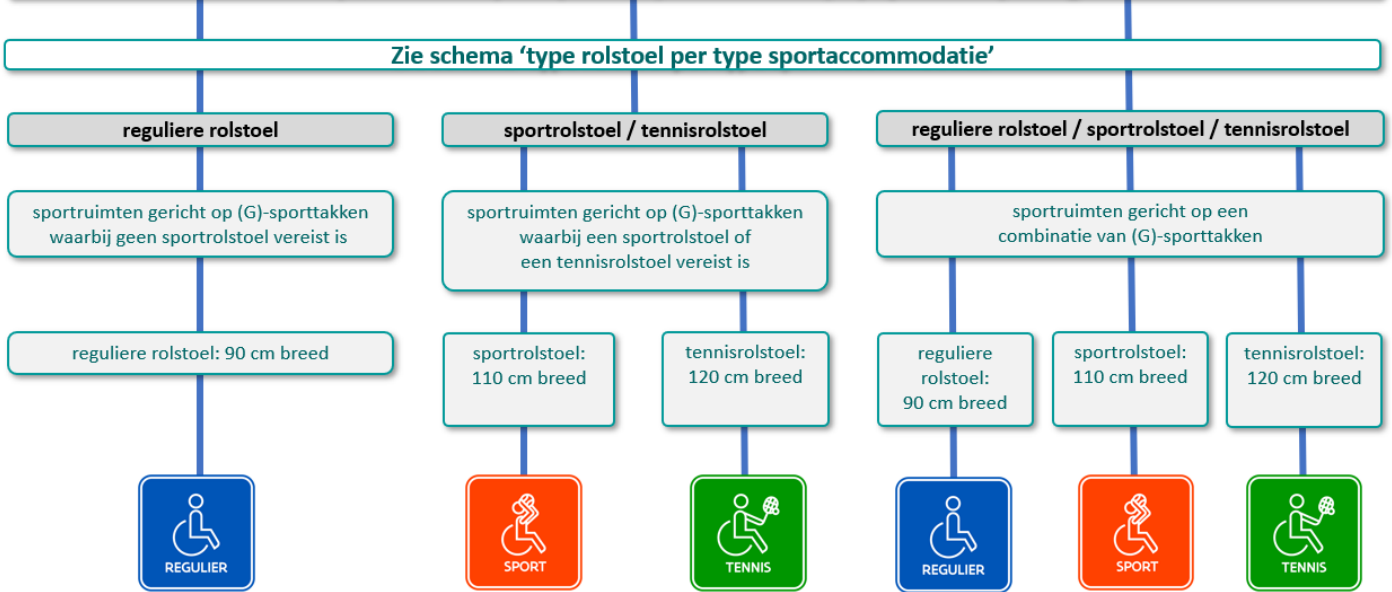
Zie schema ‘type rolstoel per type sportaccommodatie’

reguliere rolstoel

sportruimten gericht op (G)-sporttakken waarbij geen sportrolstoel vereist is

reguliere rolstoel: 90 cm breed

REGULIER

sportrolstoel / tennisrolstoel

sportruimten gericht op (G)-sporttakken waarbij een sportrolstoel of een tennisrolstoel vereist is

sportrolstoel: 110 cm breed

tennisrolstoel: 120 cm breed

SPORT

TENNIS

reguliere rolstoel / sportrolstoel / tennisrolstoel

sportruimten gericht op een combinatie van (G)-sporttakken

reguliere rolstoel: 90 cm breed

sportrolstoel: 110 cm breed

tennisrolstoel: 120 cm breed

REGULIER

SPORT

TENNIS